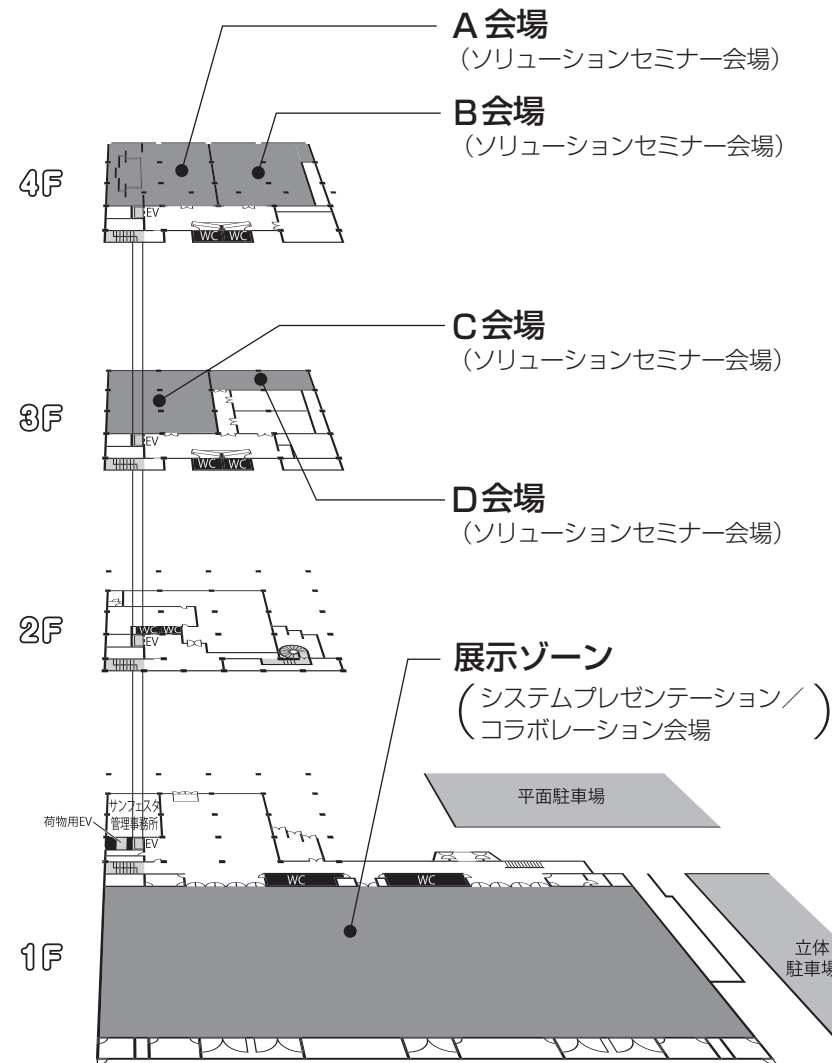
A 会場
（ソリューションセミナー会場）

B会場
（ソリューションセミナー会場）

4F

EV

WC WC

C会場
（ソリューションセミナー会場）

3F

EV

WC WC

D会場
（ソリューションセミナー会場）

2F

WC WC

EV

展示ゾーン
（システムプレゼンテーション／コラボレーション会場）

平面駐車場

荷物用EV

サンフェスタ管理事務所

EV

WC

WC

1F

立体駐車場